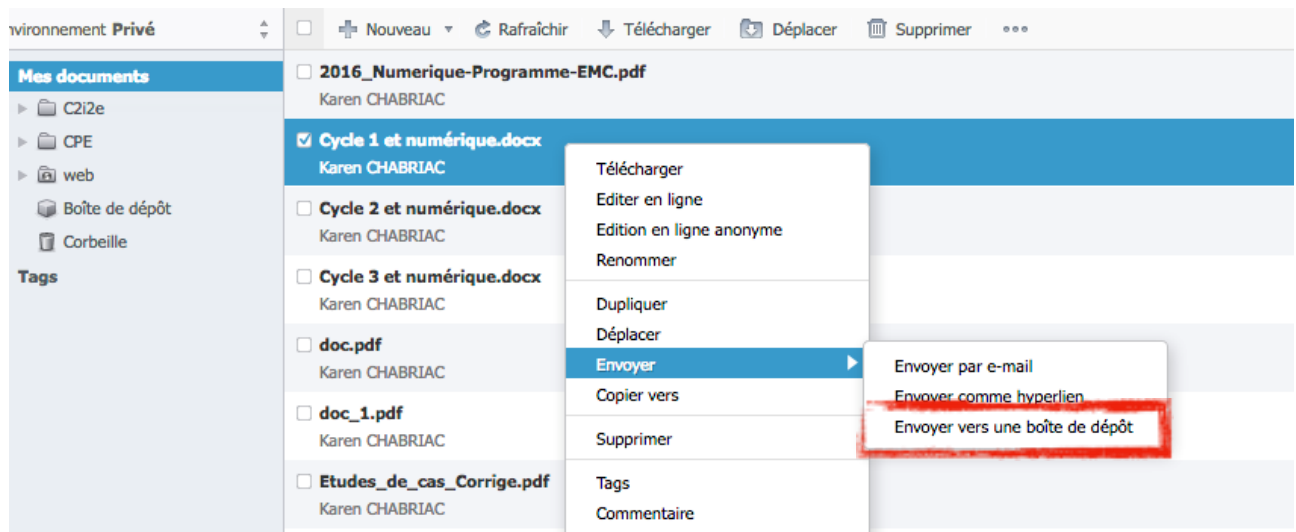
nvironnement Privé

Nouveau Rafraîchir Télécharger Déplacer Supprimer •••

Mes documents
C2i2e
CPE
web
Boîte de dépôt
Corbeille
Tags

2016_Numerique-Programme-EMC.pdf
Karen CHABRIAC

Cycle 1 et numérique.docx
Karen CHABRIAC

Cycle 2 et numérique.docx
Karen CHABRIAC

Cycle 3 et numérique.docx
Karen CHABRIAC

doc.pdf
Karen CHABRIAC

doc_1.pdf
Karen CHABRIAC

Etudes_de_cas_Corrige.pdf
Karen CHABRIAC

Télécharger
Editer en ligne
Edition en ligne anonyme
Renommer
Dupliquer
Déplacer
Envoyer
Copier vers
Supprimer
Tags
Commentaire

Envoyer par e-mail
Envoyer comme hyperlien
Envoyer vers une boîte de dépôt